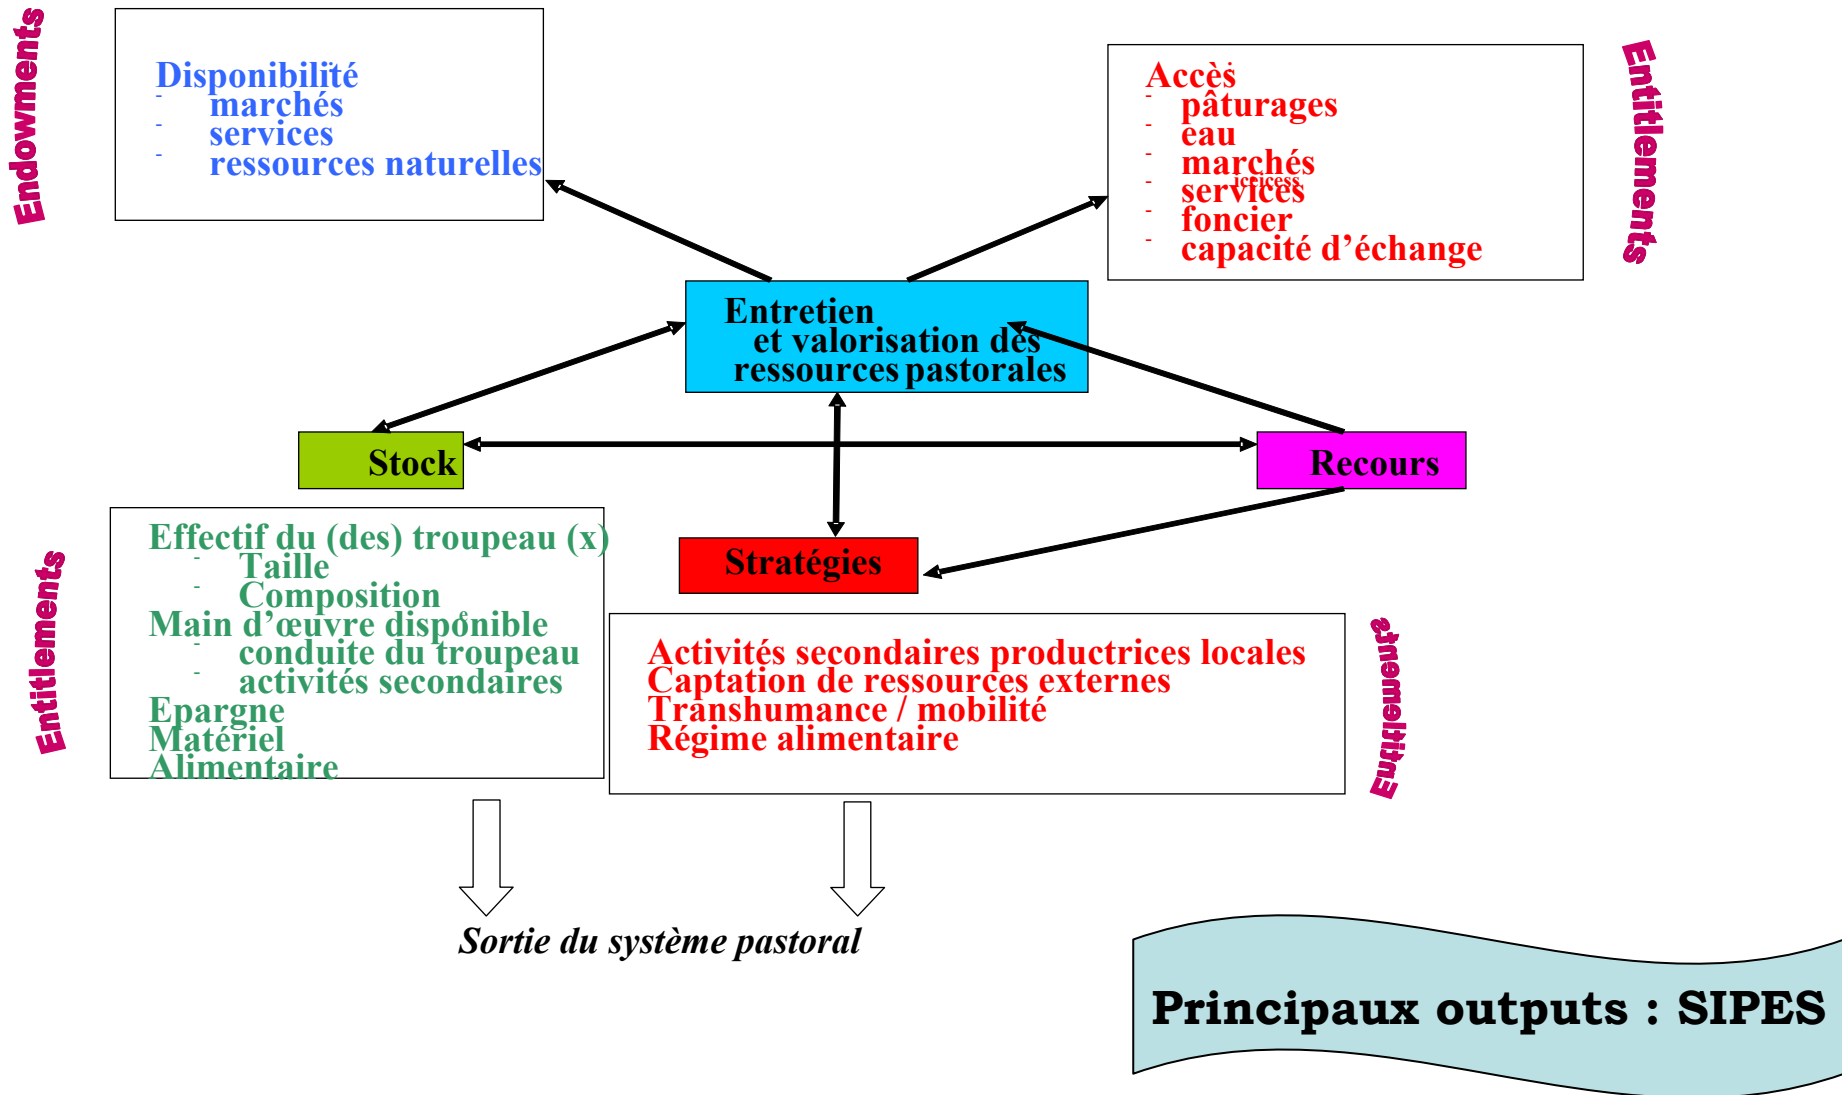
Endowments

Disponibilité
- marchés
- services
- ressources naturelles

Accès
- pâturages
- eau
- marchés
- services
- foncier
- capacité d'échange

Entitlements

Entretien et valorisation des ressources pastorales

Stock

Recours

Entitlements

Effectif du (des) troupeau (x)
- Taille
- Composition
Main d'œuvre disponible
- conduite du troupeau
- activités secondaires
Epargne
Matériel
Alimentaire

Stratégies

Activités secondaires productrices locales
Captation de ressources externes
Transhumance / mobilité
Régime alimentaire

Entitlements

Sortie du système pastoral

Principaux outputs : SIPES